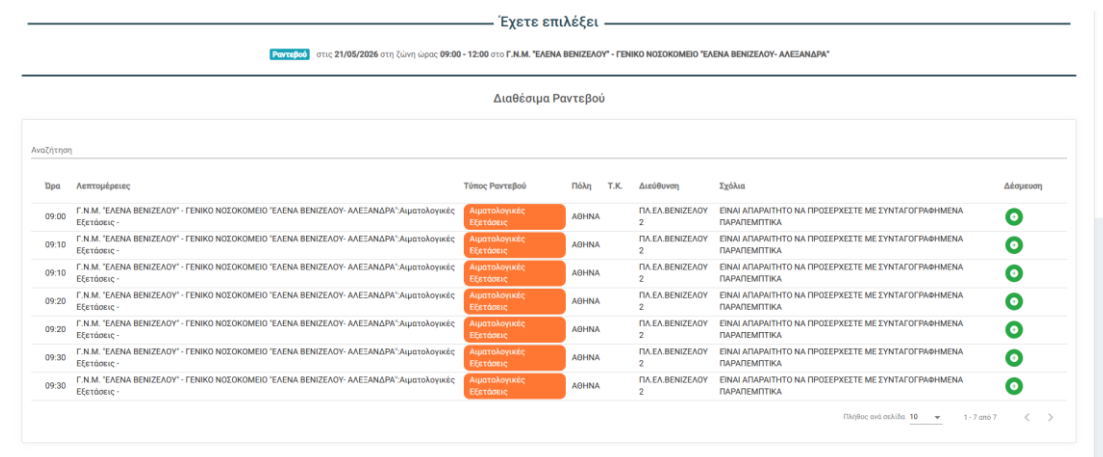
Έχετε επιλέξει

Ραντεβού στις 21/05/2026 στη ζώνη ώρας 09:00 - 12:00 στο Γ.Ν.Μ. "ΕΛΕΝΑ ΒΕΝΙΖΕΛΟΥ" - ΓΕΝΙΚΟ ΝΟΣΟΚΟΜΕΙΟ "ΕΛΕΝΑ ΒΕΝΙΖΕΛΟΥ- ΑΛΕΞΑΝΔΡΑ"

Διαθέσιμα Ραντεβού

Αναζήτηση

| Ώρα | Λεπτομέρειες | Τύπος Ραντεβού | Πόλη | Τ.Κ. | Διεύθυνση | Σχόλια | Δέσμευση |
|---|---|---|---|---|---|---|---|
| 09:00 | Γ.Ν.Μ. "ΕΛΕΝΑ ΒΕΝΙΖΕΛΟΥ" - ΓΕΝΙΚΟ ΝΟΣΟΚΟΜΕΙΟ "ΕΛΕΝΑ ΒΕΝΙΖΕΛΟΥ- ΑΛΕΞΑΝΔΡΑ":Αιματολογικές Εξετάσεις - | Αιματολογικές Εξετάσεις | ΑΘΗΝΑ | | ΠΛ.ΕΛ.ΒΕΝΙΖΕΛΟΥ 2 | ΕΙΝΑΙ ΑΠΑΡΑΙΤΗΤΟ ΝΑ ΠΡΟΣΕΡΧΕΣΤΕ ΜΕ ΣΥΝΤΑΓΟΓΡΑΦΗΜΕΝΑ ΠΑΡΑΠΕΜΠΤΙΚΑ | |
| 09:10 | Γ.Ν.Μ. "ΕΛΕΝΑ ΒΕΝΙΖΕΛΟΥ" - ΓΕΝΙΚΟ ΝΟΣΟΚΟΜΕΙΟ "ΕΛΕΝΑ ΒΕΝΙΖΕΛΟΥ- ΑΛΕΞΑΝΔΡΑ":Αιματολογικές Εξετάσεις - | Αιματολογικές Εξετάσεις | ΑΘΗΝΑ | | ΠΛ.ΕΛ.ΒΕΝΙΖΕΛΟΥ 2 | ΕΙΝΑΙ ΑΠΑΡΑΙΤΗΤΟ ΝΑ ΠΡΟΣΕΡΧΕΣΤΕ ΜΕ ΣΥΝΤΑΓΟΓΡΑΦΗΜΕΝΑ ΠΑΡΑΠΕΜΠΤΙΚΑ | |
| 09:10 | Γ.Ν.Μ. "ΕΛΕΝΑ ΒΕΝΙΖΕΛΟΥ" - ΓΕΝΙΚΟ ΝΟΣΟΚΟΜΕΙΟ "ΕΛΕΝΑ ΒΕΝΙΖΕΛΟΥ- ΑΛΕΞΑΝΔΡΑ":Αιματολογικές Εξετάσεις - | Αιματολογικές Εξετάσεις | ΑΘΗΝΑ | | ΠΛ.ΕΛ.ΒΕΝΙΖΕΛΟΥ 2 | ΕΙΝΑΙ ΑΠΑΡΑΙΤΗΤΟ ΝΑ ΠΡΟΣΕΡΧΕΣΤΕ ΜΕ ΣΥΝΤΑΓΟΓΡΑΦΗΜΕΝΑ ΠΑΡΑΠΕΜΠΤΙΚΑ | |
| 09:20 | Γ.Ν.Μ. "ΕΛΕΝΑ ΒΕΝΙΖΕΛΟΥ" - ΓΕΝΙΚΟ ΝΟΣΟΚΟΜΕΙΟ "ΕΛΕΝΑ ΒΕΝΙΖΕΛΟΥ- ΑΛΕΞΑΝΔΡΑ":Αιματολογικές Εξετάσεις - | Αιματολογικές Εξετάσεις | ΑΘΗΝΑ | | ΠΛ.ΕΛ.ΒΕΝΙΖΕΛΟΥ 2 | ΕΙΝΑΙ ΑΠΑΡΑΙΤΗΤΟ ΝΑ ΠΡΟΣΕΡΧΕΣΤΕ ΜΕ ΣΥΝΤΑΓΟΓΡΑΦΗΜΕΝΑ ΠΑΡΑΠΕΜΠΤΙΚΑ | |
| 09:20 | Γ.Ν.Μ. "ΕΛΕΝΑ ΒΕΝΙΖΕΛΟΥ" - ΓΕΝΙΚΟ ΝΟΣΟΚΟΜΕΙΟ "ΕΛΕΝΑ ΒΕΝΙΖΕΛΟΥ- ΑΛΕΞΑΝΔΡΑ":Αιματολογικές Εξετάσεις - | Αιματολογικές Εξετάσεις | ΑΘΗΝΑ | | ΠΛ.ΕΛ.ΒΕΝΙΖΕΛΟΥ 2 | ΕΙΝΑΙ ΑΠΑΡΑΙΤΗΤΟ ΝΑ ΠΡΟΣΕΡΧΕΣΤΕ ΜΕ ΣΥΝΤΑΓΟΓΡΑΦΗΜΕΝΑ ΠΑΡΑΠΕΜΠΤΙΚΑ | |
| 09:30 | Γ.Ν.Μ. "ΕΛΕΝΑ ΒΕΝΙΖΕΛΟΥ" - ΓΕΝΙΚΟ ΝΟΣΟΚΟΜΕΙΟ "ΕΛΕΝΑ ΒΕΝΙΖΕΛΟΥ- ΑΛΕΞΑΝΔΡΑ":Αιματολογικές Εξετάσεις - | Αιματολογικές Εξετάσεις | ΑΘΗΝΑ | | ΠΛ.ΕΛ.ΒΕΝΙΖΕΛΟΥ 2 | ΕΙΝΑΙ ΑΠΑΡΑΙΤΗΤΟ ΝΑ ΠΡΟΣΕΡΧΕΣΤΕ ΜΕ ΣΥΝΤΑΓΟΓΡΑΦΗΜΕΝΑ ΠΑΡΑΠΕΜΠΤΙΚΑ | |
| 09:30 | Γ.Ν.Μ. "ΕΛΕΝΑ ΒΕΝΙΖΕΛΟΥ" - ΓΕΝΙΚΟ ΝΟΣΟΚΟΜΕΙΟ "ΕΛΕΝΑ ΒΕΝΙΖΕΛΟΥ- ΑΛΕΞΑΝΔΡΑ":Αιματολογικές Εξετάσεις - | Αιματολογικές Εξετάσεις | ΑΘΗΝΑ | | ΠΛ.ΕΛ.ΒΕΝΙΖΕΛΟΥ 2 | ΕΙΝΑΙ ΑΠΑΡΑΙΤΗΤΟ ΝΑ ΠΡΟΣΕΡΧΕΣΤΕ ΜΕ ΣΥΝΤΑΓΟΓΡΑΦΗΜΕΝΑ ΠΑΡΑΠΕΜΠΤΙΚΑ | |

Πλήθος ανά σελίδα 10 1 - 7 από 7